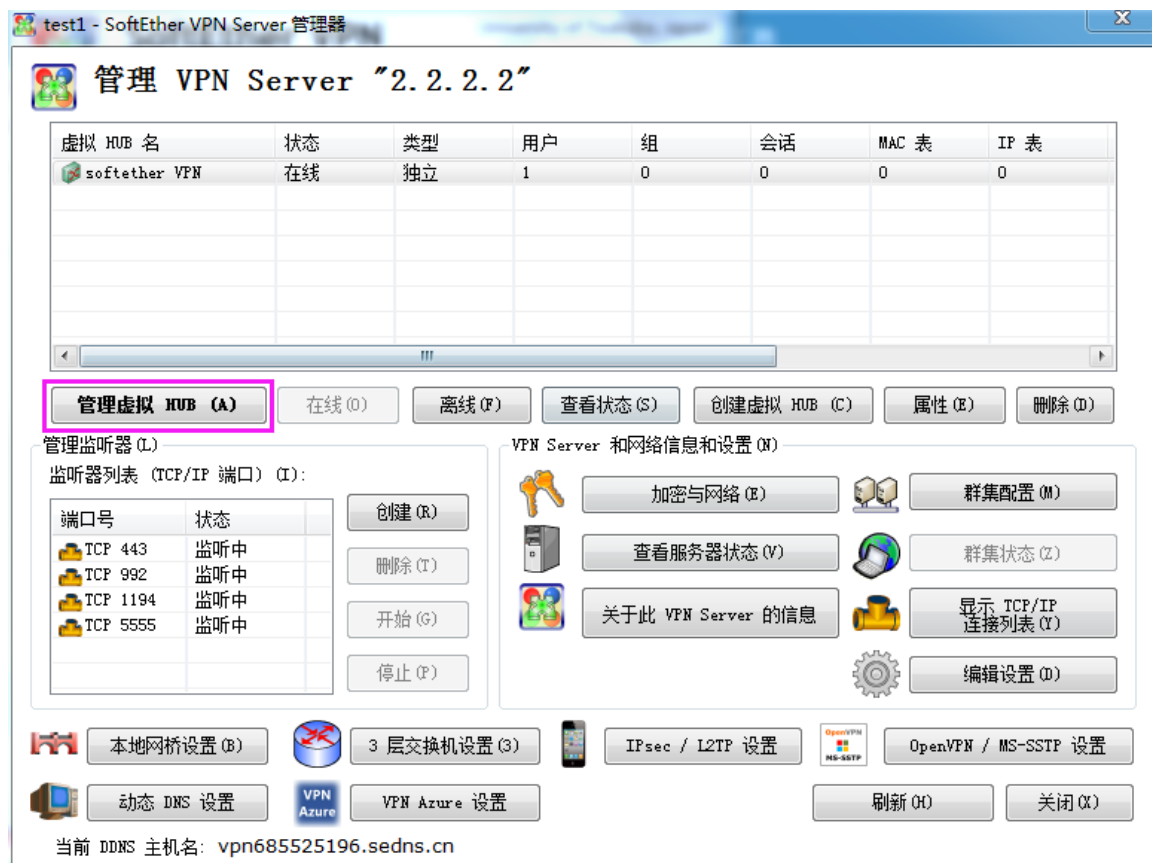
test1 - SoftEther VPN Server 管理器

管理 VPN Server "2.2.2.2"

| 虚拟 HUB 名 | 状态 | 类型 | 用户 | 组 | 会话 | MAC 表 | IP 表 |
|---|---|---|---|---|---|---|---|
| softether VPN | 在线 | 独立 | 1 | 0 | 0 | 0 | 0 |

管理虚拟 HUB (A) 在线(O) 离线(F) 查看状态(S) 创建虚拟 HUB (C) 属性(E) 删除(D)

管理监听器(L)
监听器列表 (TCP/IP 端口) (I):

| 端口号 | 状态 |
|---|---|
| TCP 443 | 监听中 |
| TCP 992 | 监听中 |
| TCP 1194 | 监听中 |
| TCP 5555 | 监听中 |

创建(R)
删除(T)
开始(G)
停止(P)

VPN Server 和网络信息和设置(N)
加密与网络(E)
群集配置(M)
查看服务器状态(V)
群集状态(Z)
关于此 VPN Server 的信息
显示 TCP/IP 连接列表(Y)
编辑设置(D)

本地网桥设置(B)
3 层交换机设置(3)
IPsec / L2TP 设置
OpenVPN MS-SSTP
OpenVPN / MS-SSTP 设置
动态 DNS 设置
VPN Azure
VPN Azure 设置
刷新(H)
关闭(X)

当前 DDNS 主机名: vpn685525196.sedns.cn